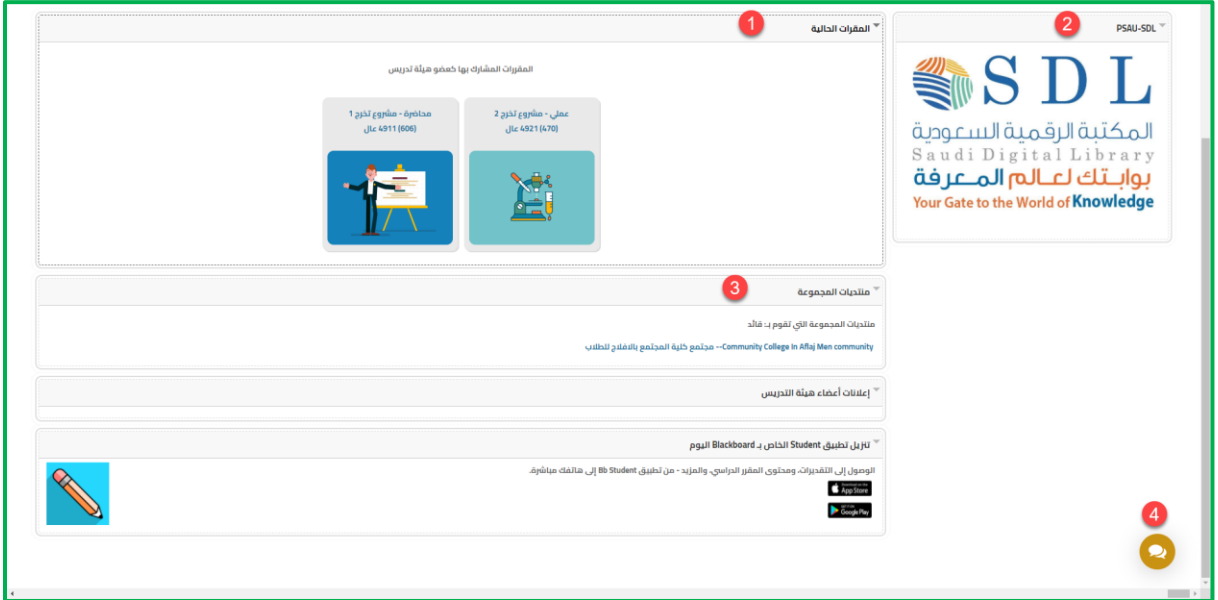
1
المقررات الحالية

المقررات المشارك بها كعضو هيئة تدريس

عملي - مشروع تخرج 2
(470) 4921 عال

محاضرة - مشروع تخرج 1
(606) 4911 عال

2
PSAU-SDL

SDL
المكتبة الرقمية السعودية
Saudi Digital Library
بوابتك لعالم المعرفة
Your Gate to the World of Knowledge

3
منتديات المجموعة

منتديات المجموعة التي تقوم بـ: قائد

Community College In Aflaj Men community-- مجتمع كلية المجتمع بالافلاج للطلاب

إعلانات أعضاء هيئة التدريس

تنزيل تطبيق Student الخاص بـ Blackboard اليوم

الوصول إلى التقديرات، ومحتوى المقرر الدراسي، والمزيد - من تطبيق Bb Student إلى هاتفك مباشرةً.

App Store
Google Play

4